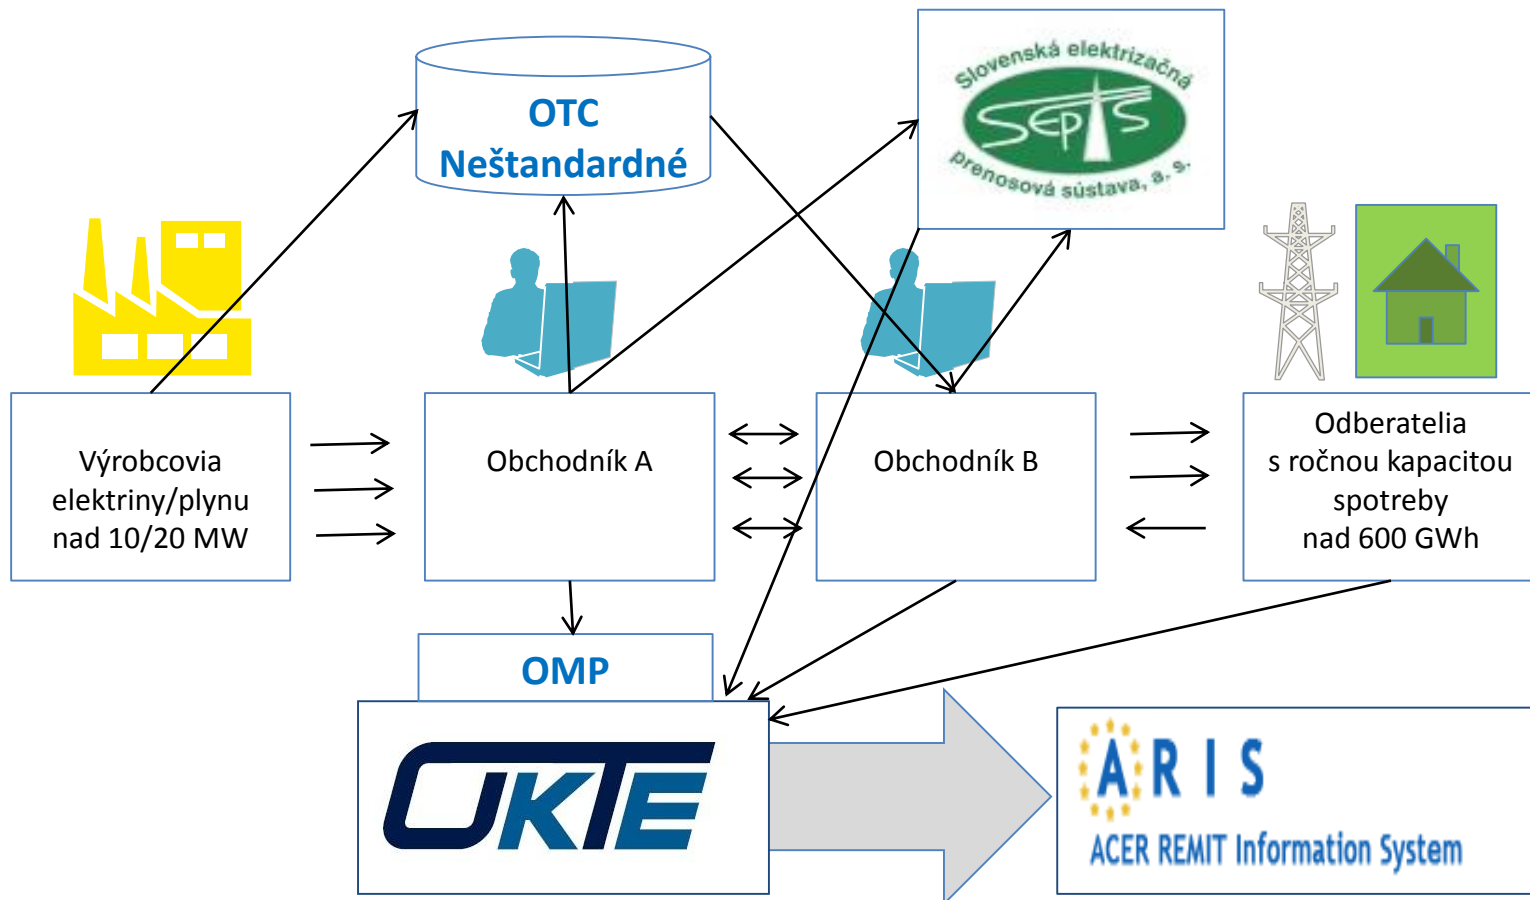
OTC
Neštandardné

Slovenská elektrizačná
SEPS
prenosová sústava, a. s.

Výrobcovia elektriny/plynu nad 10/20 MW

Obchodník A

Obchodník B

Odberatelia s ročnou kapacitou spotreby nad 600 GWh

OMP

OKTE

ARIS
ACER REMIT Information System